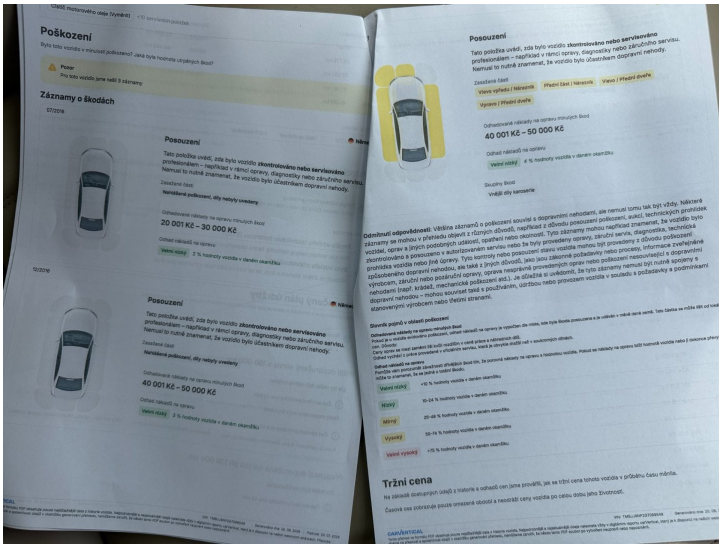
Poškození

Bylo toto vozidlo v minulosti poškozeno? Jaké byly hodnoty opravených škod?

Pozor
Pro toto vozidlo jsme našli 3 záznamy

Záznamy o škodách

07/2018

Posouzení

Tato položka uvádí, že bylo vozidlo zkontrolováno nebo servisováno profesionálem – například v rámci opravy, diagnostiky nebo záručního servisu. Nemusí to nutně znamenat, že vozidlo bylo účastníkem dopravní nehody.

Zasažené části
Nerozlišené poškození, díly nebyly uvedeny

Odhadované náklady na opravu minulých škod
20 001 Kč – 30 000 Kč

Odhad nákladů na opravu
Velmi nízký 3 % hodnoty vozidla v daném okamžiku

Posouzení

Tato položka uvádí, že bylo vozidlo zkontrolováno nebo servisováno profesionálem – například v rámci opravy, diagnostiky nebo záručního servisu. Nemusí to nutně znamenat, že vozidlo bylo účastníkem dopravní nehody.

Zasažené části
Nerozlišené poškození, díly nebyly uvedeny

Odhadované náklady na opravu minulých škod
40 001 Kč – 50 000 Kč

Odhad nákladů na opravu
Velmi nízký 2 % hodnoty vozidla v daném okamžiku

Posouzení

Tato položka uvádí, že bylo vozidlo zkontrolováno nebo servisováno profesionálem – například v rámci opravy, diagnostiky nebo záručního servisu. Nemusí to nutně znamenat, že vozidlo bylo účastníkem dopravní nehody.

Zasažené části
Vlevo vpředu / Nárazník | Přední část / Nárazník | Vlevo / Přední dveře | Vpravo / Přední dveře

Odhadované náklady na opravu minulých škod
40 001 Kč – 50 000 Kč

Odhad nákladů na opravu
Velmi nízký 4 % hodnoty vozidla v daném okamžiku

Skupiny škod
Vnější díly karoserie

Odmítnutí odpovědnosti: Většina záznamů o poškození souvisí s dopravními nehodami, ale nemusí tomu tak být vždy. Některé záznamy se mohou v přehledu objevit z různých důvodů, například z důvodu posouzení poškození, událostí, technických problémů vozidel, oprav a jiných podobných událostí, opatření nebo okolností. Tyto záznamy mohou například znamenat, že vozidlo bylo zkontrolováno a posouzeno v autorizovaném servisu nebo že byly provedeny opravy, záruční servis, diagnostika, technická prohlídka vozidla nebo jiné úpravy. Tyto kontroly nebo posouzení stavu vozidla mohou být provedeny z důvodu poškození způsobeného dopravní nehodou, ale také z jiných důvodů, jako jsou zákonné požadavky nebo procesy, informace zveřejněné výrobcem, záruční nebo pozáruční opravy, oprava nesprávně provedených oprav nebo poškození nesouvisející s dopravními nehodami (např. krádež, mechanické poškození atd.). Je důležité si uvědomit, že tyto záznamy nemusí být nutně spojeny s dopravní nehodou – mohou souviset také s používáním, údržbou nebo provozem vozidla v souladu s požadavky a podmínkami stanovenými výrobcem nebo třetími stranami.

Slovník pojmů v oblasti poškození

Velmi nízký <10 % hodnoty vozidla v daném okamžiku
Nízký 10–24 % hodnoty vozidla v daném okamžiku
Mírný 25–49 % hodnoty vozidla v daném okamžiku
Vysoký 50–74 % hodnoty vozidla v daném okamžiku
Velmi vysoký >75 % hodnoty vozidla v daném okamžiku

Tržní cena

Na základě dostupných údajů z historie a odhadů cen jsme prověřili, zda se tržní cena tohoto vozidla v průběhu času měnila.

Časová osa zobrazuje pouze omezené období a neodráží ceny vozidla po celou dobu jeho životnosti.

carVertical